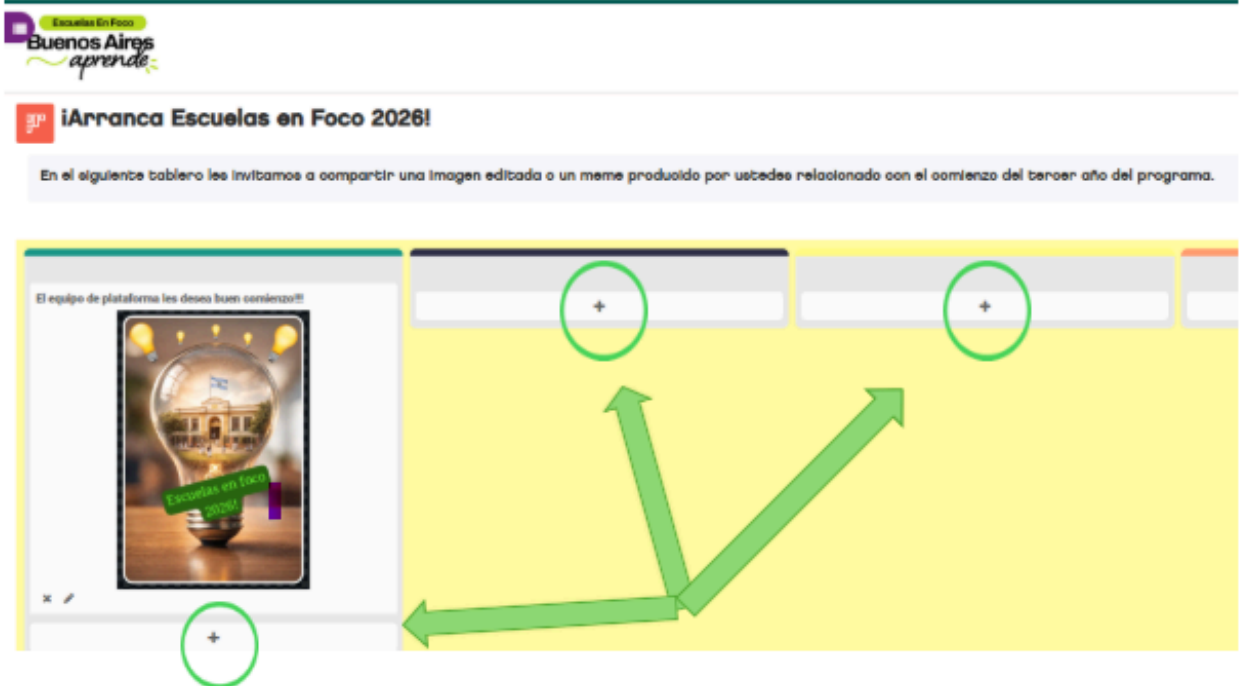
Escuelas En Foco
Buenos Aires
aprende

¡Arranca Escuelas en Foco 2026!

En el siguiente tablero les invitamos a compartir una imagen editada o un meme producido por ustedes relacionado con el comienzo del tercer año del programa.

El equipo de plataforma les desea buen comienzo!!!

Escuelas en foco 2026!

+

+

+